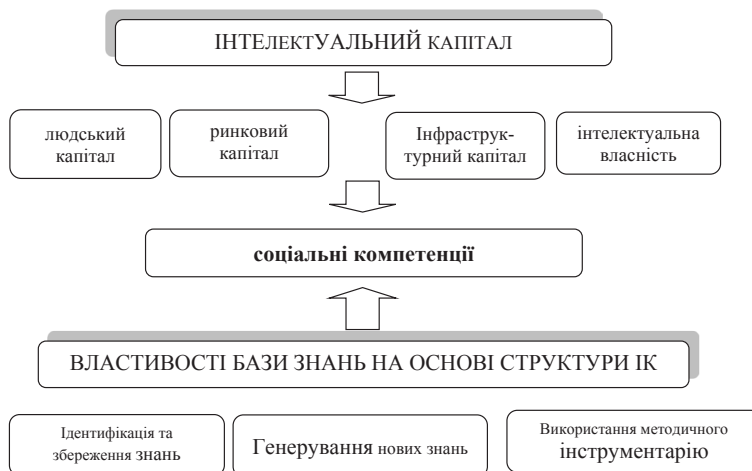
ІНТЕЛЕКТУАЛЬНИЙ КАПІТАЛ

людський капітал

ринковий капітал

Інфраструктурний капітал

інтелектуальна власність

соціальні компетенції

ВЛАСТИВОСТІ БАЗИ ЗНАНЬ НА ОСНОВІ СТРУКТУРИ ІК

Ідентифікація та збереження знань

Генерування нових знань

Використання методичного інструментарію